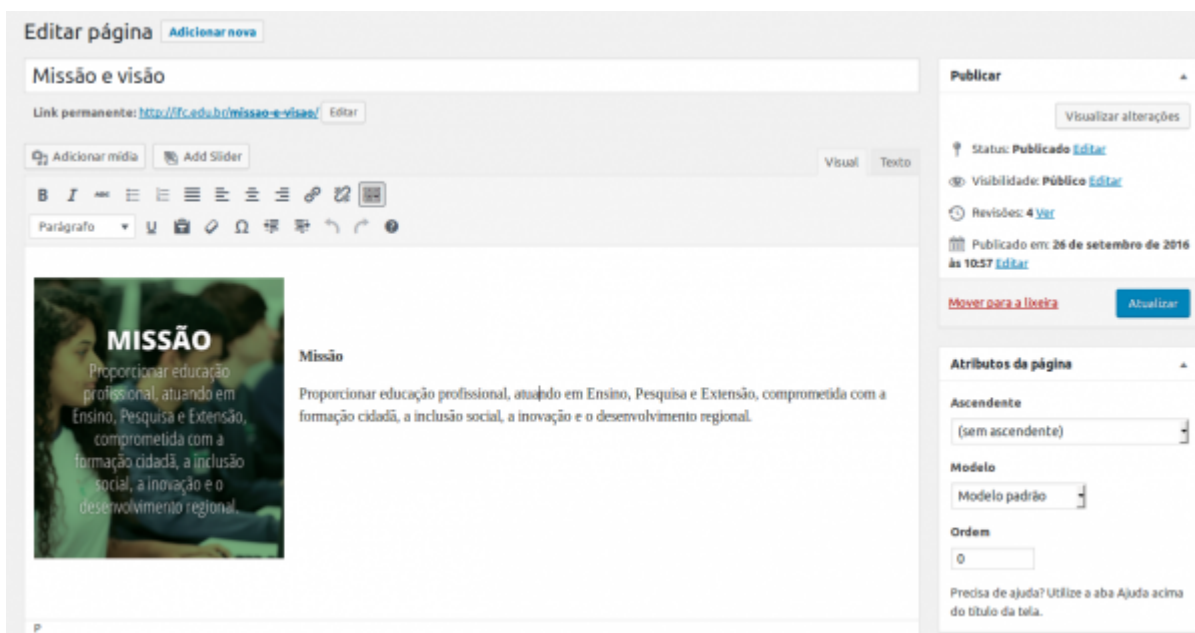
Editar página Adicionar nova

Missão e visão

Link permanente: http://ifc.edu.br/missao-e-visao/ Editar

Adicionar mídia Add Slider

Visual Texto

Parágrafo

MISSÃO
Proporcionar educação profissional, atuando em Ensino, Pesquisa e Extensão, comprometida com a formação cidadã, a inclusão social, a inovação e o desenvolvimento regional.

Missão

Proporcionar educação profissional, atuando em Ensino, Pesquisa e Extensão, comprometida com a formação cidadã, a inclusão social, a inovação e o desenvolvimento regional.

p

Publicar

Visualizar alterações

Status: Publicado Editar

Visibilidade: Público Editar

Revisões: 4 Ver

Publicado em: 26 de setembro de 2016 às 10:57 Editar

Mover para a lixeira

Atualizar

Atributos da página

Ascendente

(sem ascendente)

Modelo

Modelo padrão

Ordem

0

Precisa de ajuda? Utilize a aba Ajuda acima do título da tela.